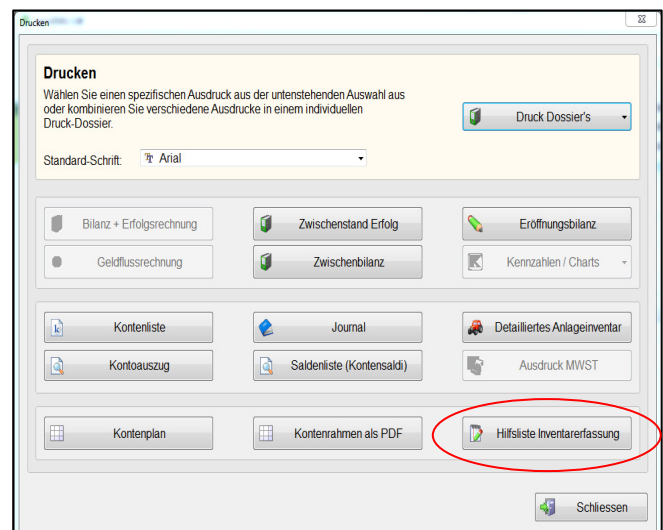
Drucken

Drucken

Wählen Sie einen spezifischen Ausdruck aus der untenstehenden Auswahl aus oder kombinieren Sie verschiedene Ausdrucke in einem individuellen Druck-Dossier.

Druck Dossier's

Standard-Schrift: Arial

Bilanz + Erfolgsrechnung
Zwischenstand Erfolg
Eröffnungsbilanz
Geldflussrechnung
Zwischenbilanz
Kennzahlen / Charts

Kontenliste
Journal
Detailliertes Anlageinventar
Kontoauszug
Saldenliste (Kontensaldi)
Ausdruck MWST

Kontenplan
Kontenrahmen als PDF
Hilfsliste Inventarerfassung

Schliessen